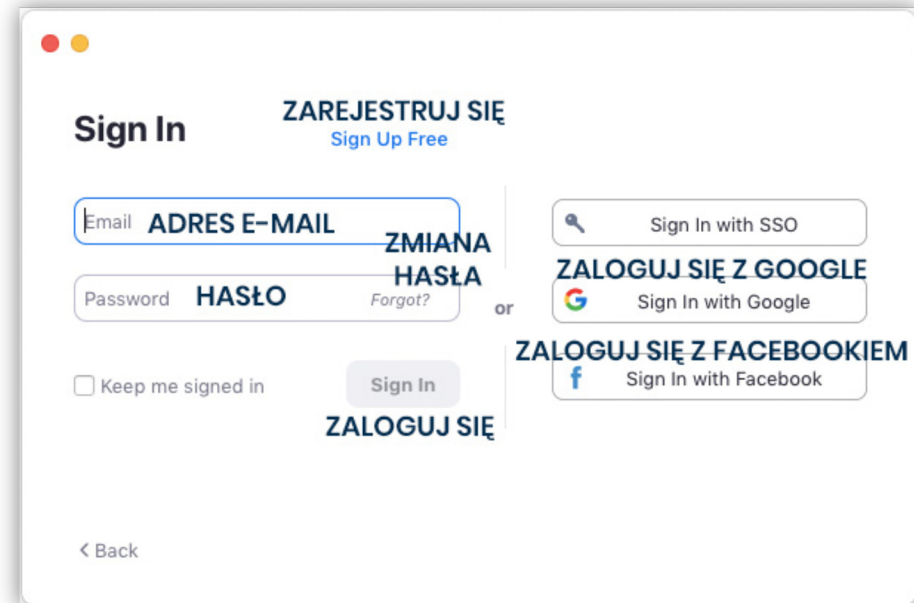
Sign In

ZAREJESTRUJ SIĘ
Sign Up Free

Email ADRES E-MAIL

ZMIANA HASŁA

Password HASŁO Forgot?

Keep me signed in

Sign In

ZALOGUJ SIĘ

or

Sign In with SSO

ZALOGUJ SIĘ Z GOOGLE

Sign In with Google

ZALOGUJ SIĘ Z FACEBOOKIEM

Sign In with Facebook

< Back